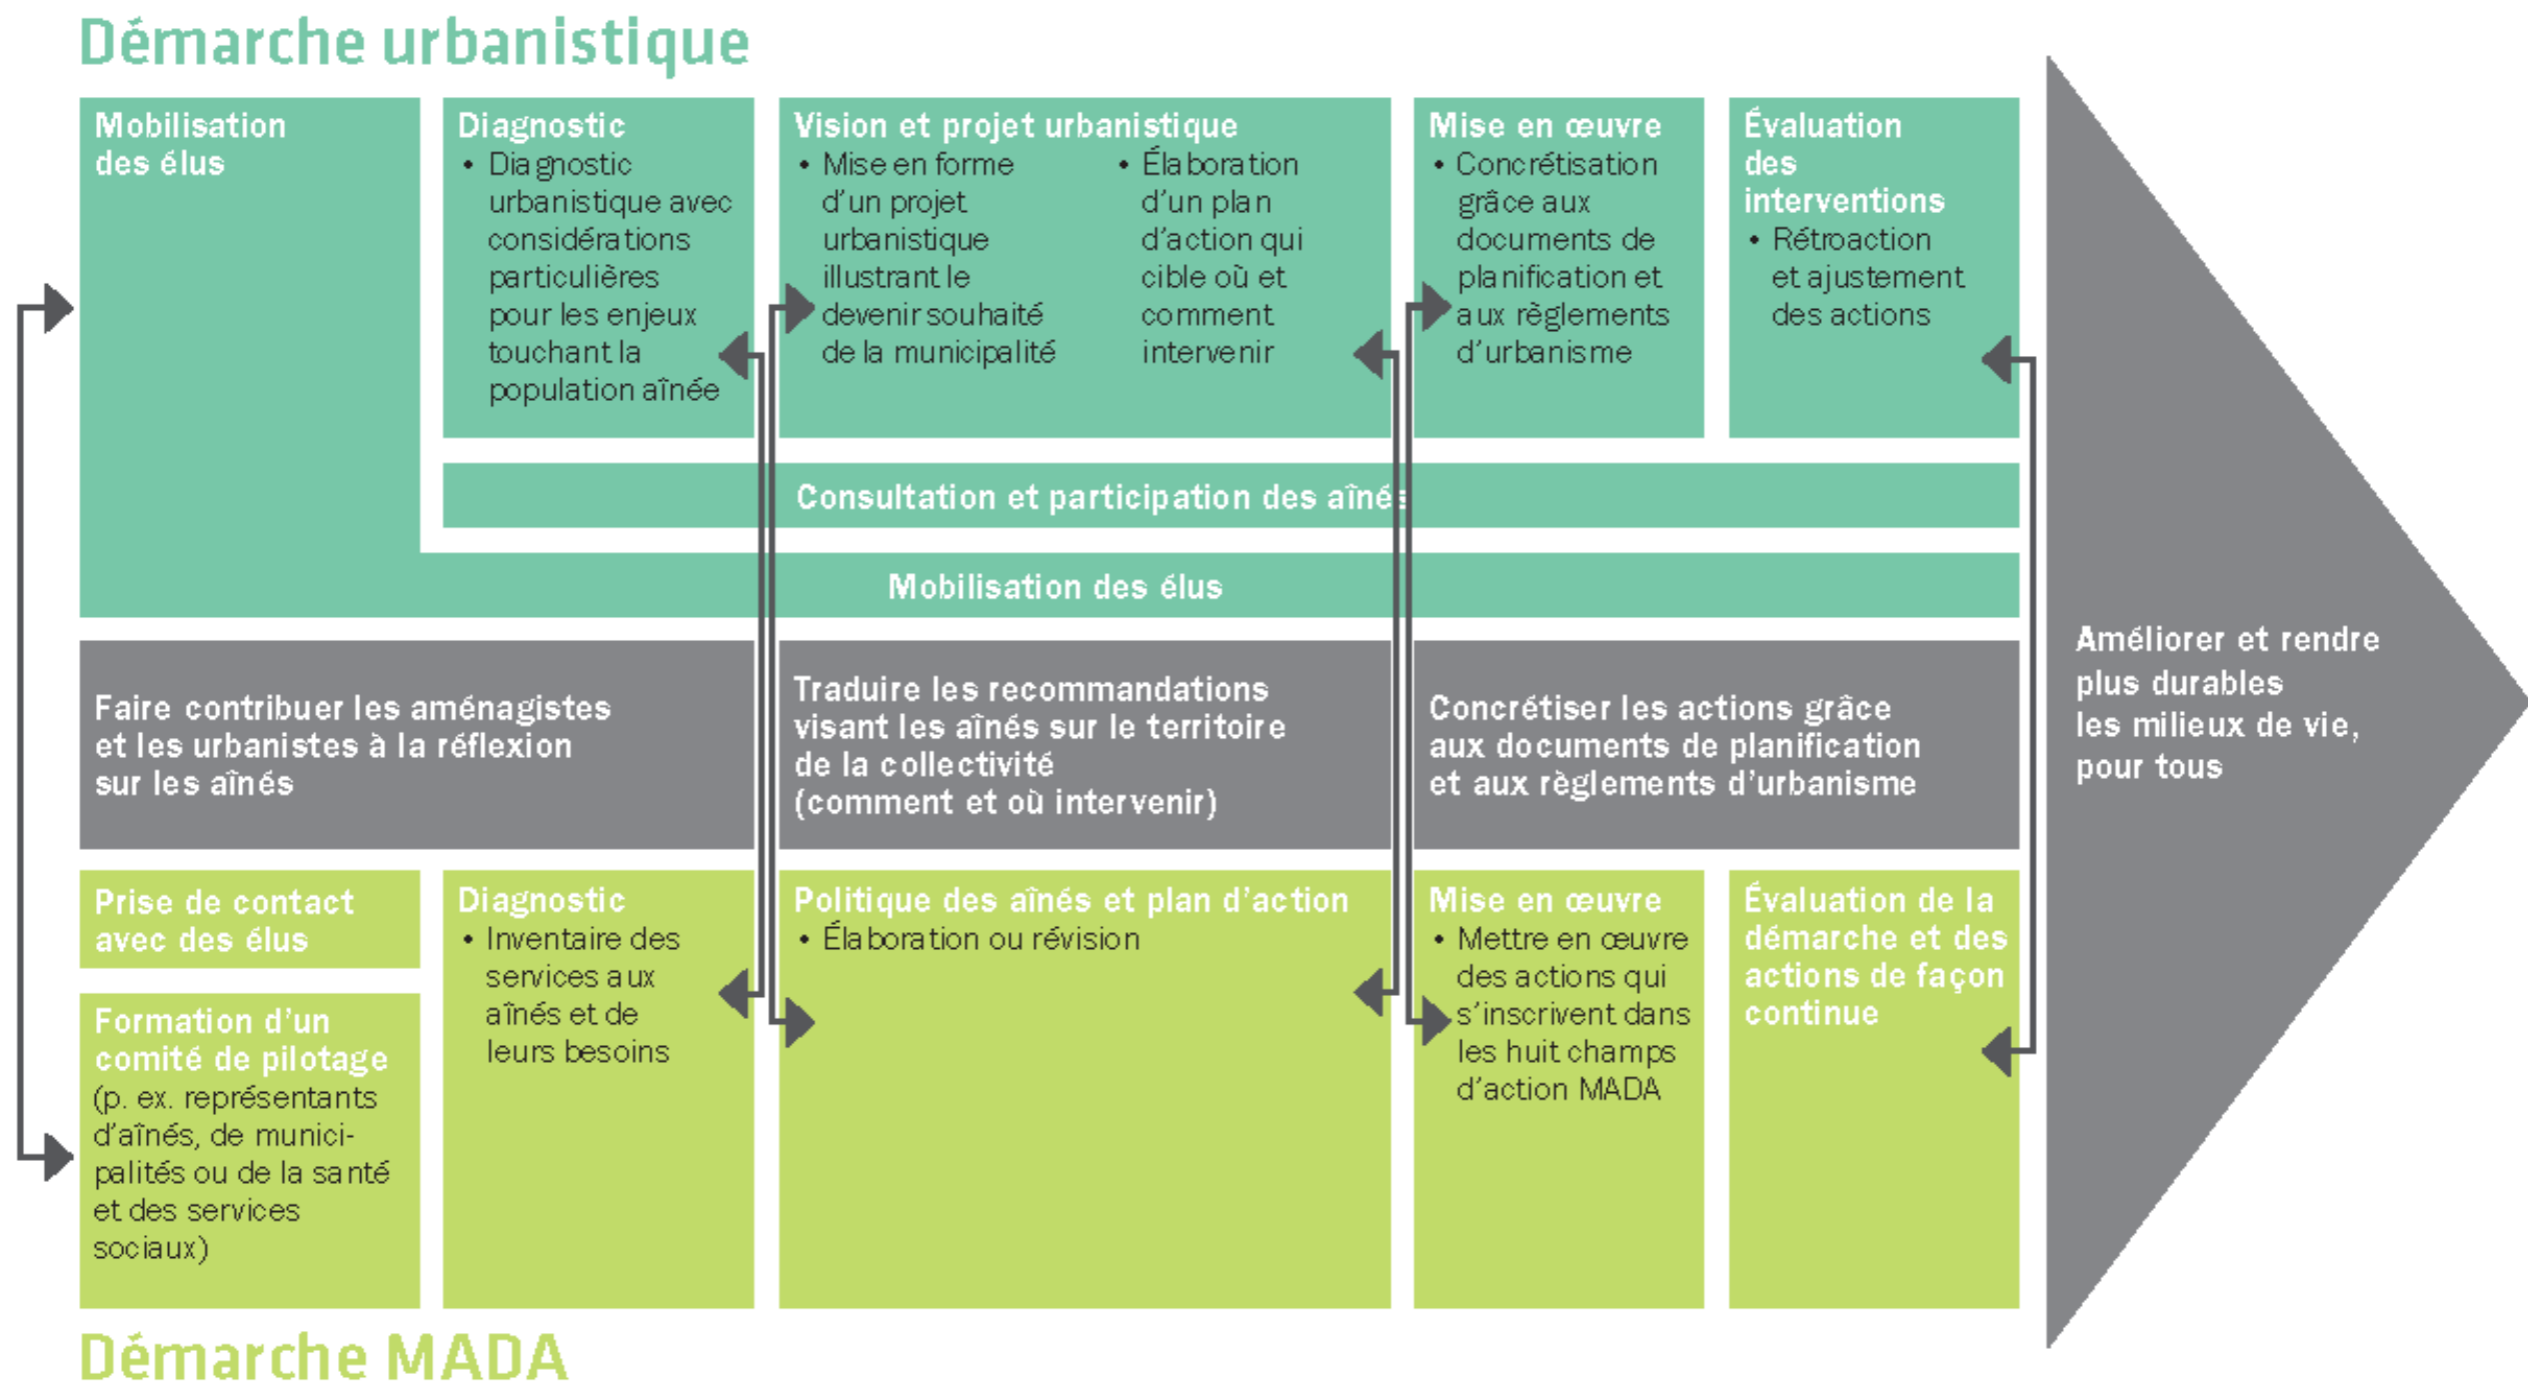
Démarche urbanistique

Mobilisation des élus

Diagnostic
• Diagnostic urbanistique avec considérations particulières pour les enjeux touchant la population aînée

Vision et projet urbanistique
• Mise en forme d'un projet urbanistique illustrant le devenir souhaité de la municipalité
• Élaboration d'un plan d'action qui cible où et comment intervenir

Mise en œuvre
• Concrétisation grâce aux documents de planification et aux règlements d'urbanisme

Évaluation des interventions
• Rétroaction et ajustement des actions

Consultation et participation des aînés

Mobilisation des élus

Faire contribuer les aménagistes et les urbanistes à la réflexion sur les aînés

Traduire les recommandations visant les aînés sur le territoire de la collectivité (comment et où intervenir)

Concrétiser les actions grâce aux documents de planification et aux règlements d'urbanisme

Améliorer et rendre plus durables les milieux de vie, pour tous

Prise de contact avec des élus

Formation d'un comité de pilotage (p. ex. représentants d'aînés, de municipalités ou de la santé et des services sociaux)

Diagnostic
• Inventaire des services aux aînés et de leurs besoins

Politique des aînés et plan d'action
• Élaboration ou révision

Mise en œuvre
• Mettre en œuvre des actions qui s'inscrivent dans les huit champs d'action MADA

Évaluation de la démarche et des actions de façon continue

Démarche MADA